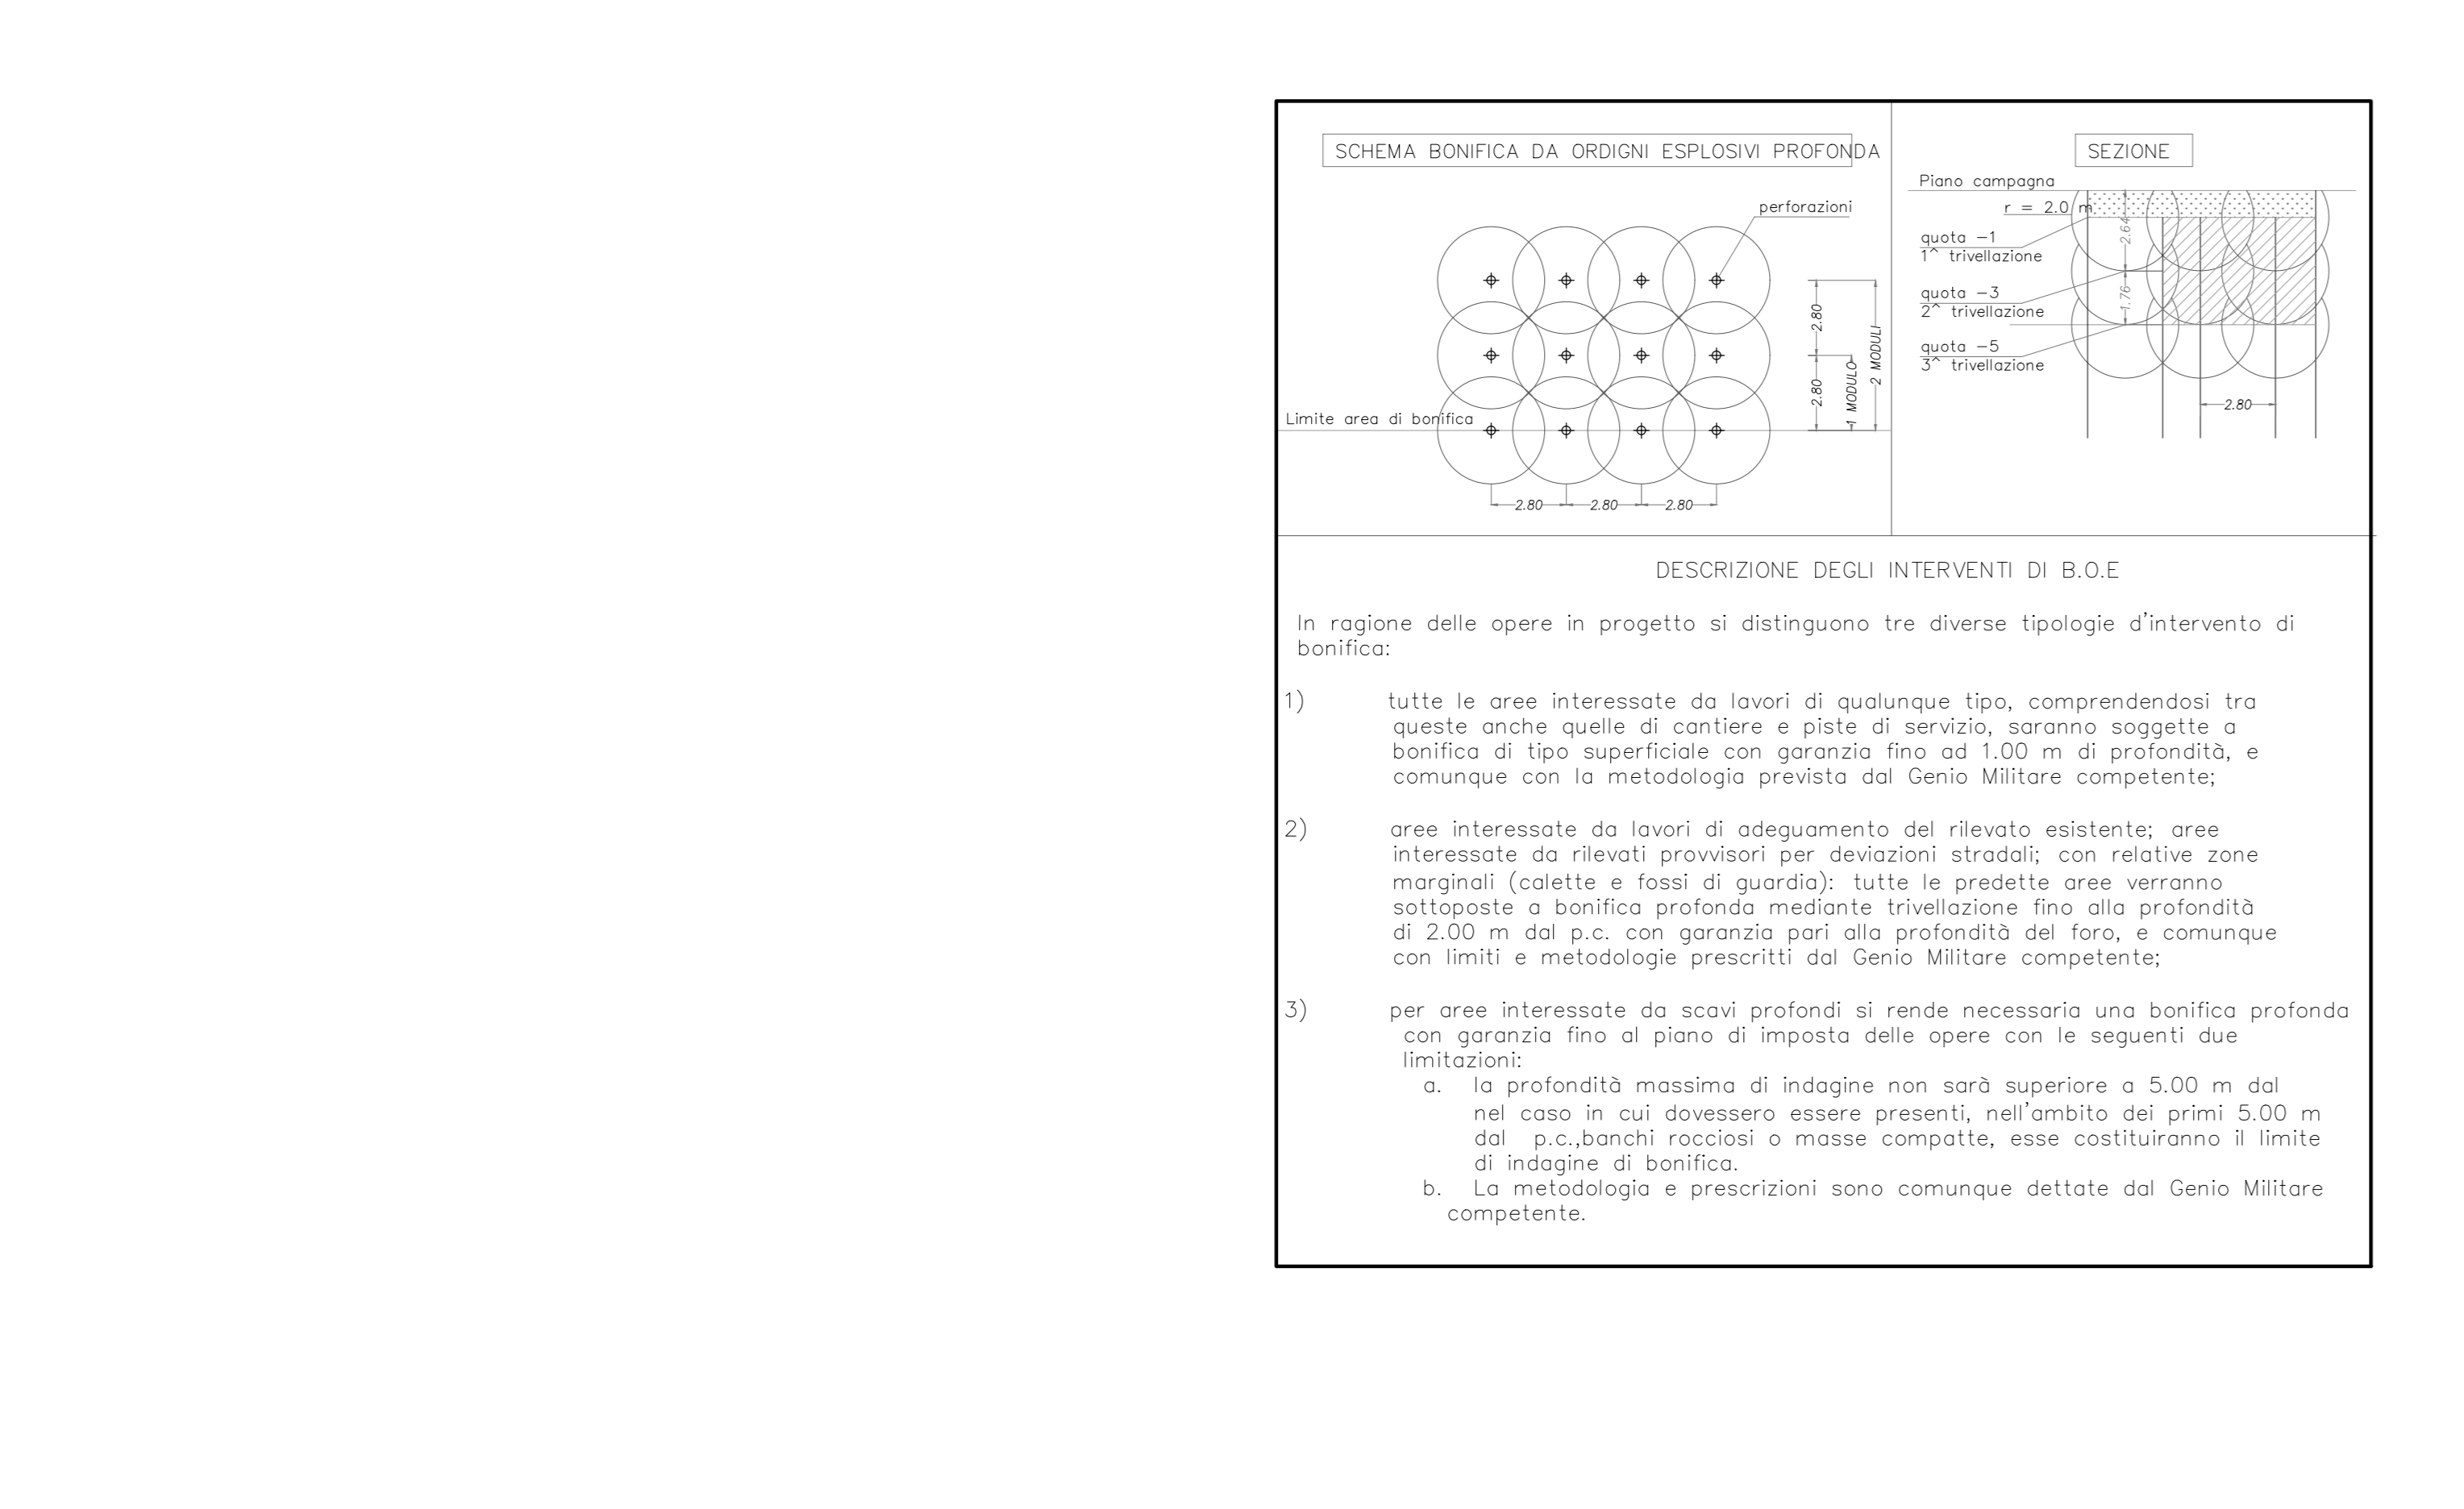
SCHEMA BONIFICA DA ORDIGNI ESPLOSIVI PROFONDA

perforazioni

2.80

2.80

1 MODULO

2 MODULI

Limite area di bonifica

2.80 2.80 2.80

SEZIONE

Piano campagna

r = 2.0 m

2.64

1.76

quota −1
1^ trivellazione

quota −3
2^ trivellazione

quota −5
3^ trivellazione

2.80

DESCRIZIONE DEGLI INTERVENTI DI B.O.E

In ragione delle opere in progetto si distinguono tre diverse tipologie d'intervento di bonifica:

1) tutte le aree interessate da lavori di qualunque tipo, comprendendosi tra queste anche quelle di cantiere e piste di servizio, saranno soggette a bonifica di tipo superficiale con garanzia fino ad 1.00 m di profondità, e comunque con la metodologia prevista dal Genio Militare competente;

2) aree interessate da lavori di adeguamento del rilevato esistente; aree interessate da rilevati provvisori per deviazioni stradali; con relative zone marginali (calette e fossi di guardia): tutte le predette aree verranno sottoposte a bonifica profonda mediante trivellazione fino alla profondità di 2.00 m dal p.c. con garanzia pari alla profondità del foro, e comunque con limiti e metodologie prescritti dal Genio Militare competente;

3) per aree interessate da scavi profondi si rende necessaria una bonifica profonda con garanzia fino al piano di imposta delle opere con le seguenti due limitazioni:
a. la profondità massima di indagine non sarà superiore a 5.00 m dal nel caso in cui dovessero essere presenti, nell'ambito dei primi 5.00 m dal p.c.,banchi rocciosi o masse compatte, esse costituiranno il limite di indagine di bonifica.
b. La metodologia e prescrizioni sono comunque dettate dal Genio Militare competente.